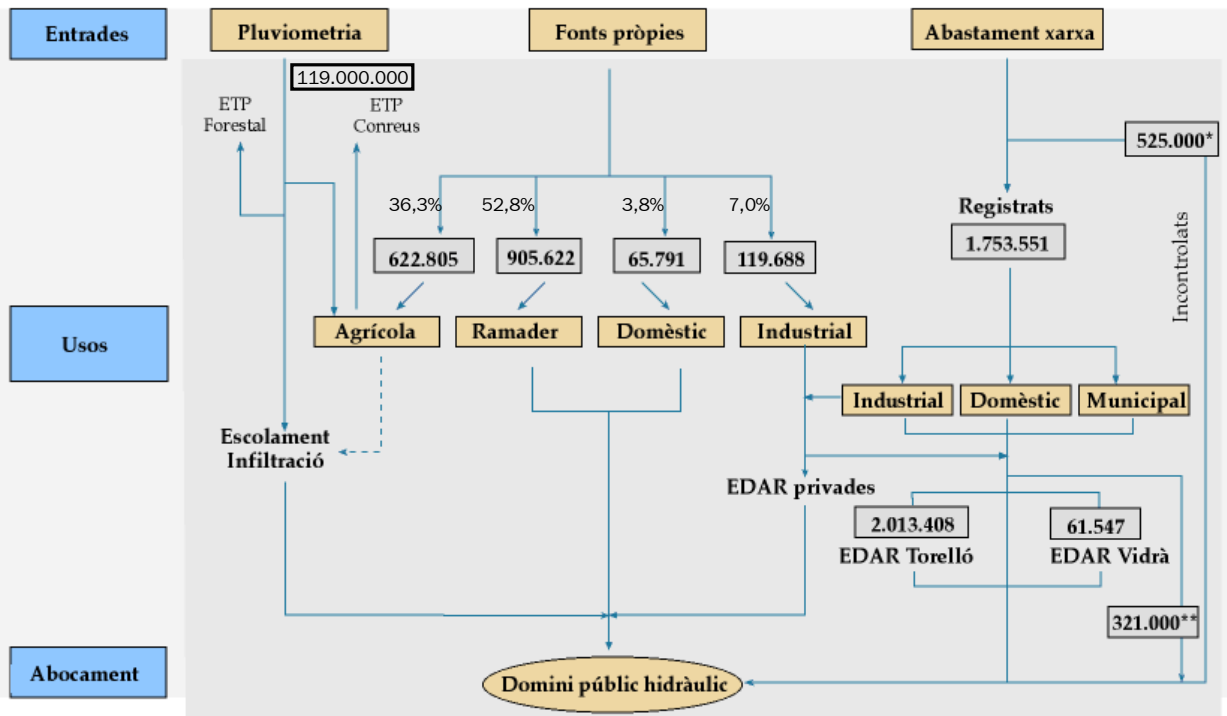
Entrades

Pluviometria

Fonts pròpies

Abastament xarxa

119.000.000

ETP
Forestal

ETP
Conreus

525.000*

36,3%

52,8%

3,8%

7,0%

Registrats

1.753.551

622.805

905.622

65.791

119.688

Incontrolats

Usos

Agrícola

Ramader

Domèstic

Industrial

Industrial

Domèstic

Municipal

Escolament
Infiltració

EDAR privades

2.013.408

61.547

EDAR Torelló

EDAR Vidrà

321.000**

Abocament

Domini públic hidràulic